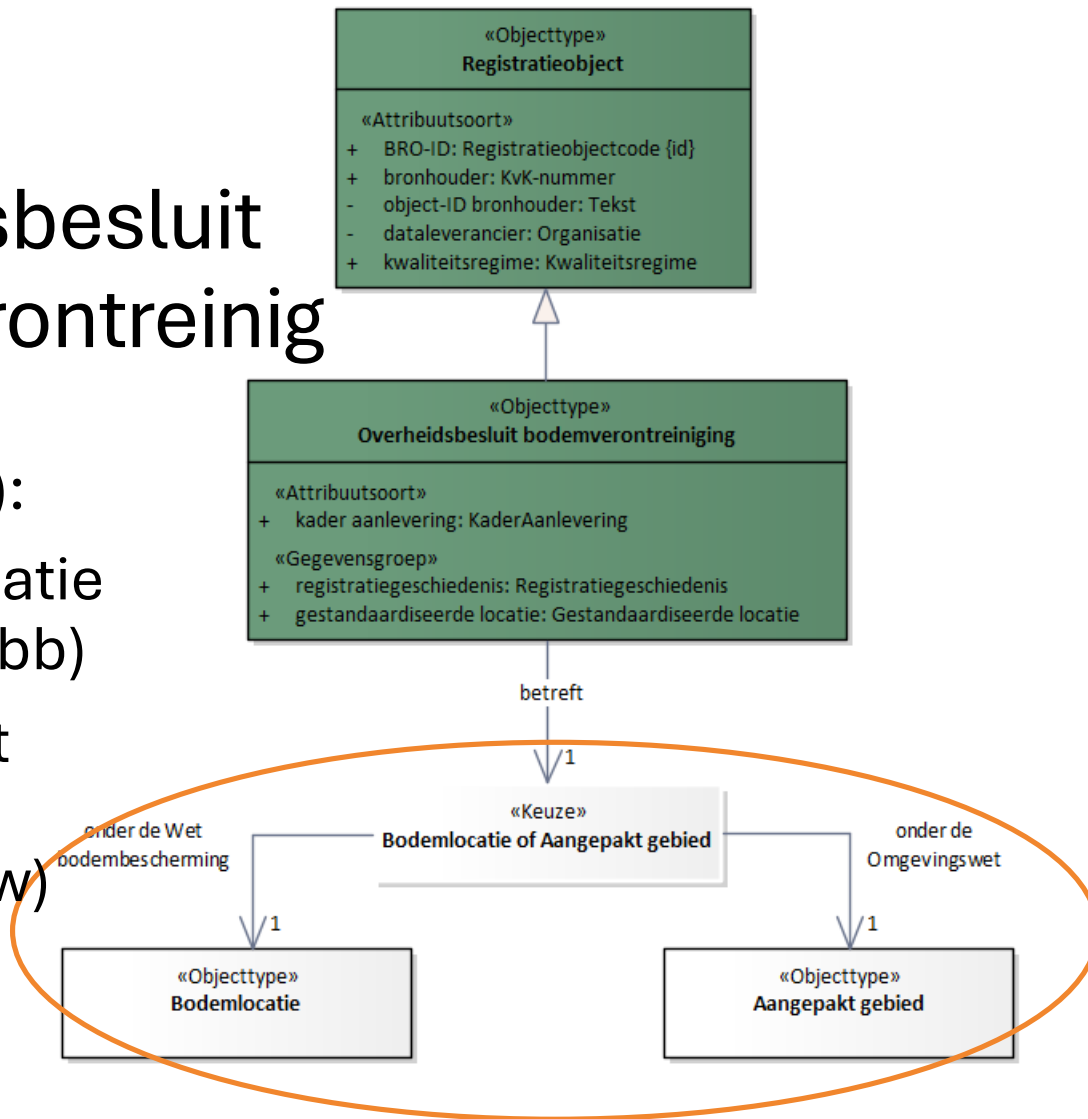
sbesluit
rontreinig
):
atie
bb)
t
w)

«Objecttype»
Registratieobject

«Attribuutsoort»
+ BRO-ID: Registratieobjectcode {id}
+ bronhouder: KvK-nummer
- object-ID bronhouder: Tekst
- dataleverancier: Organisatie
+ kwaliteitsregime: Kwaliteitsregime

«Objecttype»
Overheidsbesluit bodemverontreiniging

«Attribuutsoort»
+ kader aanlevering: KaderAanlevering
«Gegevensgroep»
+ registratiegeschiedenis: Registratiegeschiedenis
+ gestandaardiseerde locatie: Gestandaardiseerde locatie

betreft
1

«Keuze»
Bodemlocatie of Aangepakt gebied

onder de Wet bodembescherming
onder de Omgevingswet

1
1

«Objecttype»
Bodemlocatie

«Objecttype»
Aangepakt gebied